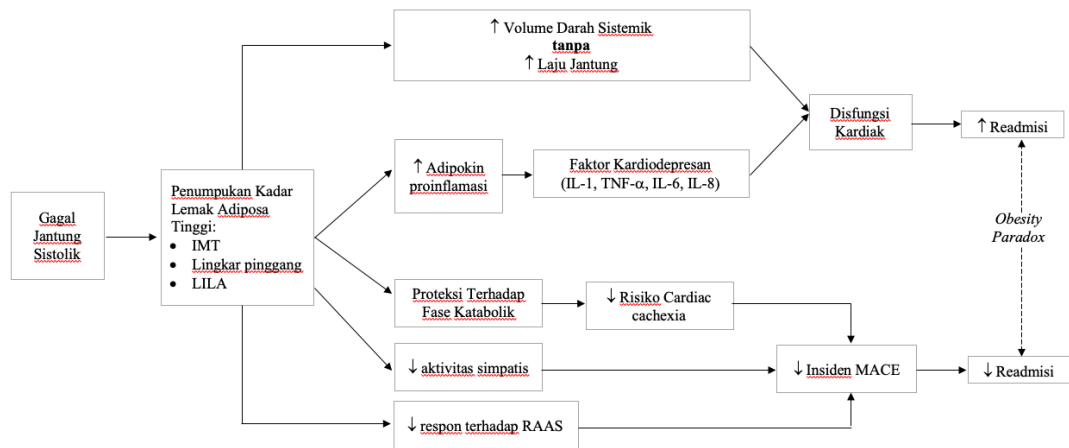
↑ Volume Darah Sistemik
**tanpa**
↑ Laju Jantung

Disfungsi Kardiak

↑ Readmisi

↑ Adipokin proinflamasi

Faktor Kardiodepresan (IL-1, TNF-α, IL-6, IL-8)

Gagal Jantung Sistolik

Penumpukan Kadar Lemak Adiposa Tinggi:
- IMT
- Lingkar pinggang
- LILA

*Obesity Paradox*

Proteksi Terhadap Fase Katabolik

↓ Risiko Cardiac cachexia

↓ aktivitas simpatis

↓ Insiden MACE

↓ Readmisi

↓ respon terhadap RAAS